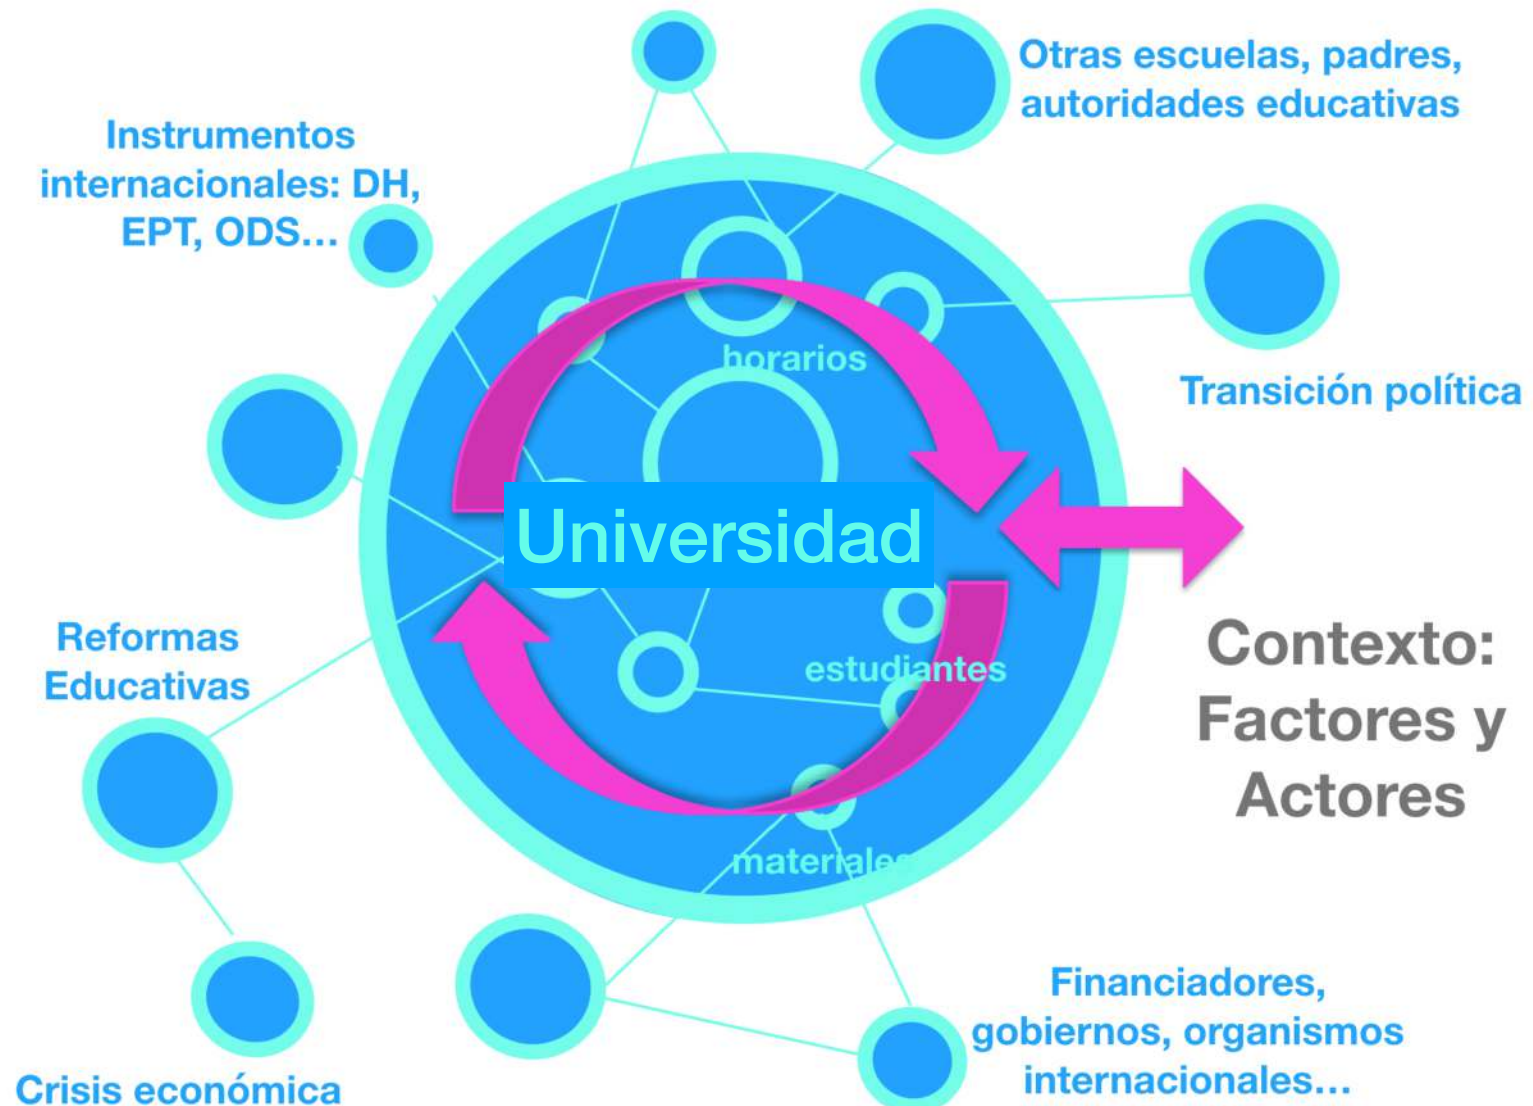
Otras escuelas, padres, autoridades educativas

Instrumentos internacionales: DH, EPT, ODS...

Transición política

horarios

Universidad

estudiantes

materiales

Reformas Educativas

Contexto: Factores y Actores

Financiadores, gobiernos, organismos internacionales...

Crisis económica